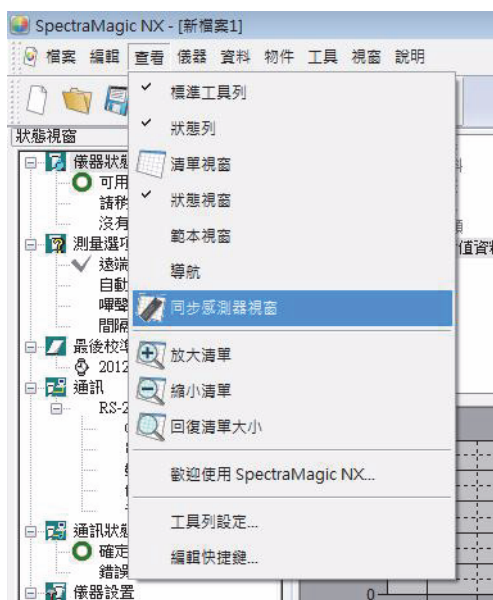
SpectraMagic NX - [新檔案1]

檔案 編輯 查看 儀器 資料 物件 工具 視窗 說明

狀態視窗

儀器狀
可用
請稍
沒有
測量選項
遠端
自動
嗶聲
間隔
最後校
2012
通訊
RS-2
通訊狀
確定
錯誤
儀器設置

料
值資料

0

✓ 標準工具列
✓ 狀態列
清單視窗
✓ 狀態視窗
範本視窗
導航
同步感測器視窗
放大清單
縮小清單
回復清單大小
歡迎使用 SpectraMagic NX...
工具列設定...
編輯快捷鍵...